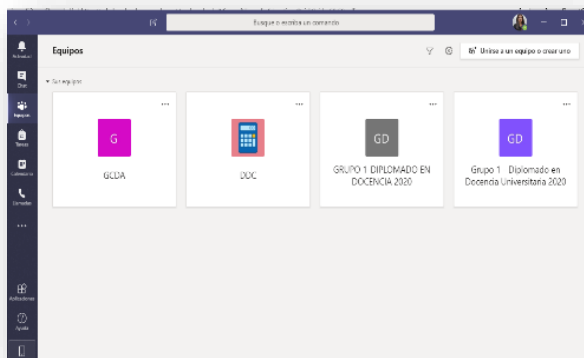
Busque o escriba un comando

Actividad
Chat
Equipos
Tareas
Calendario
Llamadas
...
Aplicaciones
Ayuda

Equipos

Unirse a un equipo o crear uno

Sus equipos

G
GCDA

DOC

GD
GRUPO 1 DIPLOMADO EN DOCENCIA 2020

GD
Grupo 1 Diplomado en Docencia Universitaria 2020